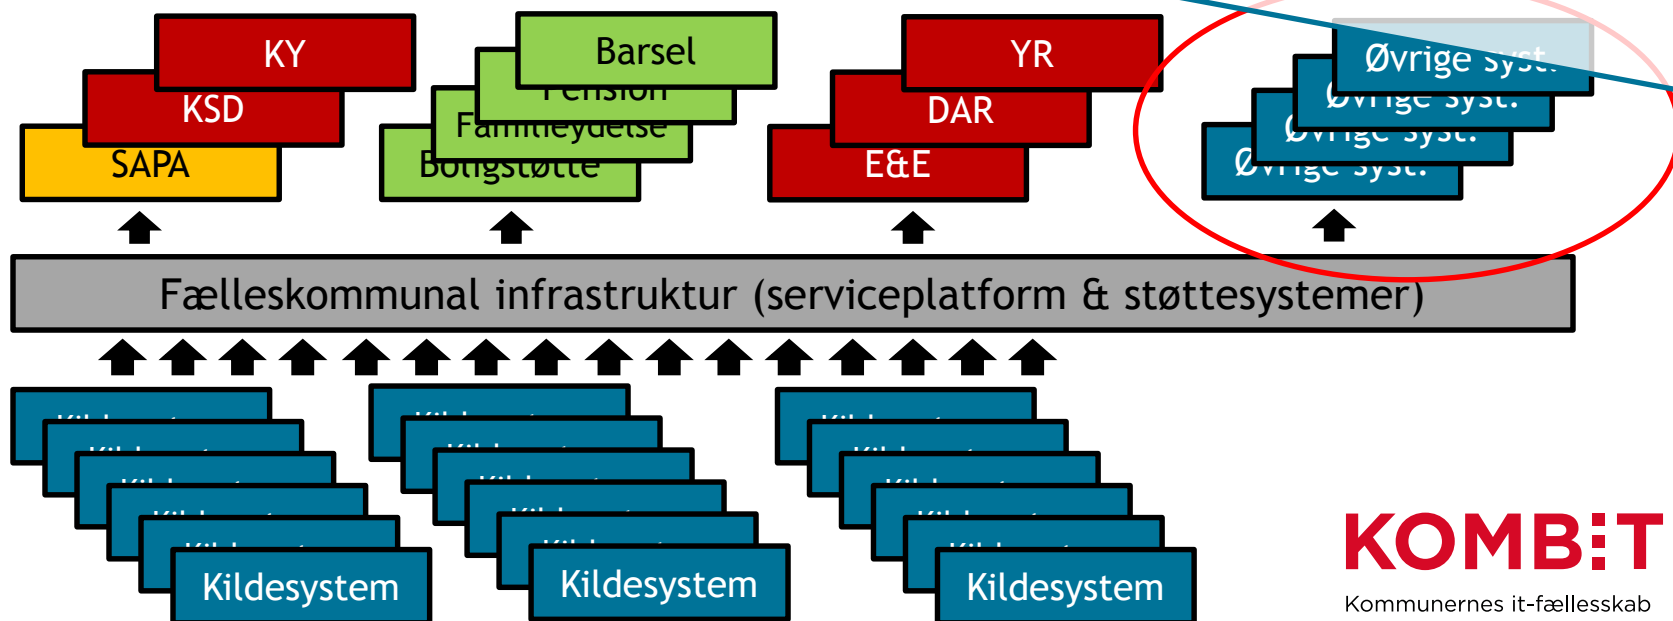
KY
KSD
SAPA

Barsel
Pension
Familieydelse
Boligstøtte

YR
DAR
E&E

Øvrige syst.
Øvrige syst.
Øvrige syst.
Øvrige syst.

Fælleskommunal infrastruktur (serviceplatform & støttesystemer)

Kildesystem

Kildesystem

Kildesystem

KOMBIT
Kommunernes it-fællesskab